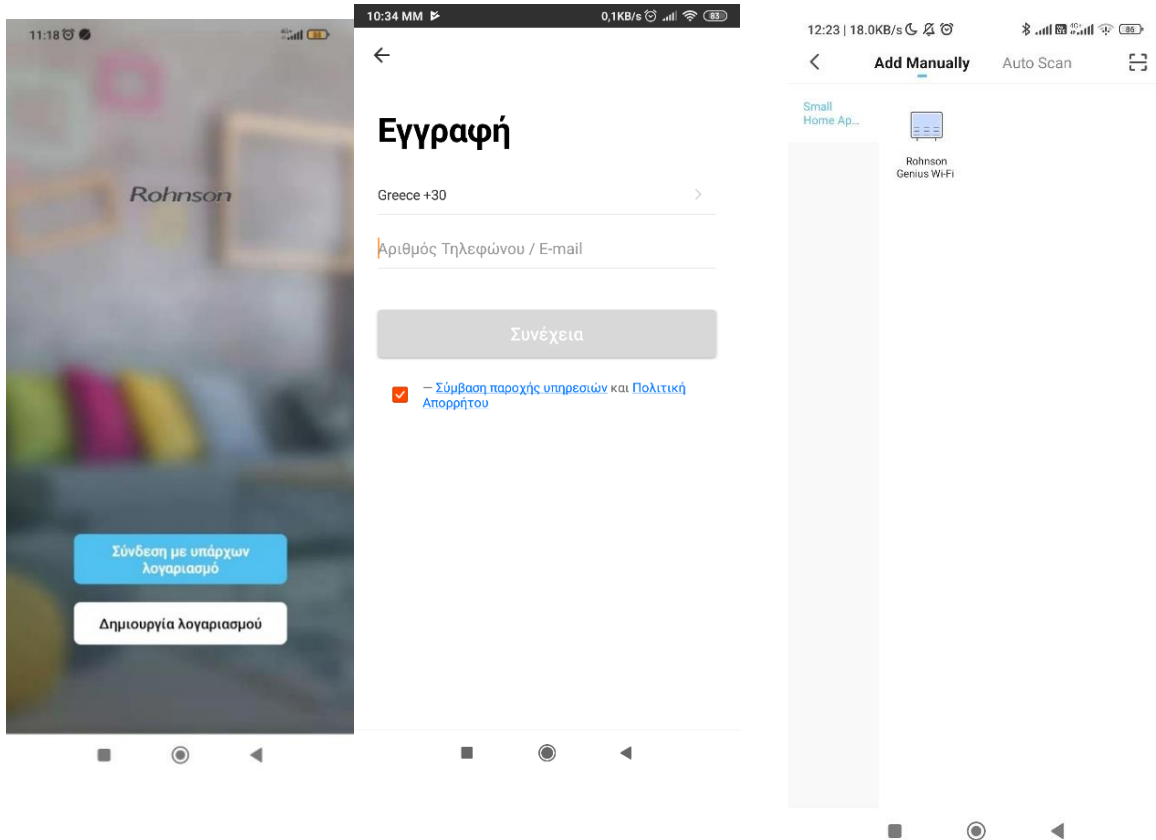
11:18

Rohnson

Σύνδεση με υπάρχων λογαριασμό

Δημιουργία λογαριασμού

10:34 MM

0,1KB/s 83

←

Εγγραφή

Greece +30

Αριθμός Τηλεφώνου / E-mail

Συνέχεια

— Σύμβαση παροχής υπηρεσιών και Πολιτική Απορρήτου

12:23 | 18.0KB/s

86

<

Add Manually

Auto Scan

Small Home Ap...

Rohnson Genius Wi-Fi